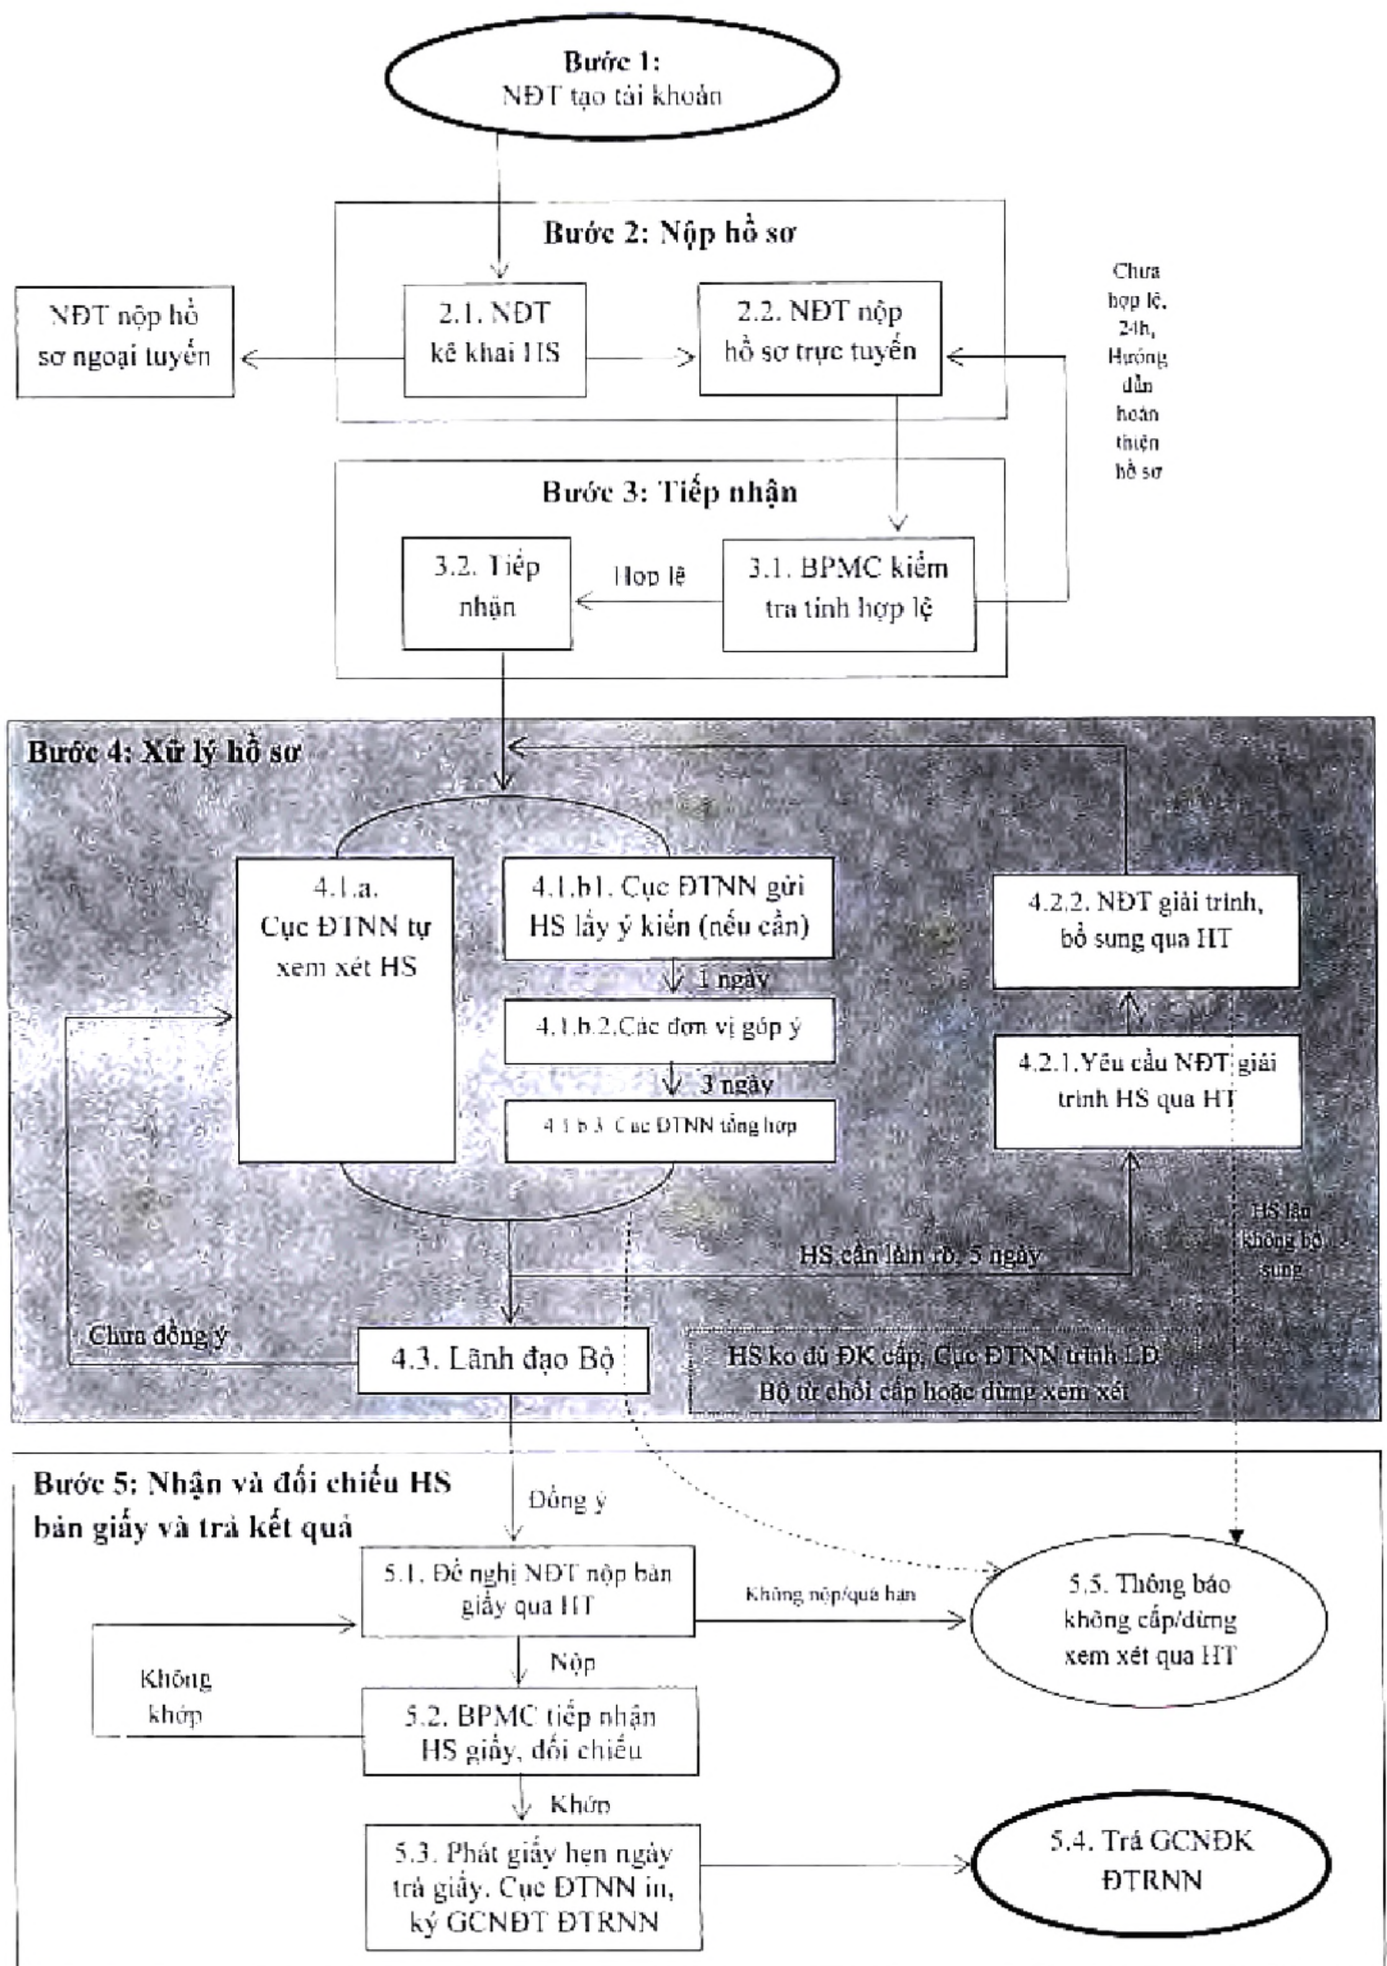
Bước 1:
NĐT tạo tài khoản

Bước 2: Nộp hồ sơ

NĐT nộp hồ sơ ngoại tuyến

2.1. NĐT kê khai HS

2.2. NĐT nộp hồ sơ trực tuyến

Chưa hợp lệ, 24h, Hướng dẫn hoàn thiện hồ sơ

Bước 3: Tiếp nhận

3.2. Tiếp nhận

Hợp lệ

3.1. BPMC kiểm tra tính hợp lệ

Bước 4: Xử lý hồ sơ

4.1.a. Cục ĐTNN tự xem xét HS

4.1.b1. Cục ĐTNN gửi HS lấy ý kiến (nếu cần)

1 ngày

4.1.b.2.Các đơn vị góp ý

3 ngày

4.1.b.3. Cục ĐTNN tổng hợp

4.2.2. NĐT giải trình, bổ sung qua HT

4.2.1.Yêu cầu NĐT giải trình HS qua HT

HS lần không bổ sung

HS cần làm rõ, 5 ngày

Chưa đồng ý

4.3. Lãnh đạo Bộ

HS ko đủ ĐK cấp, Cục ĐTNN trình LĐ Bộ từ chối cấp hoặc dừng xem xét

Bước 5: Nhận và đối chiếu HS bản giấy và trả kết quả

Đồng ý

5.1. Đề nghị NĐT nộp bản giấy qua HT

Không nộp/quá hạn

5.5. Thông báo không cấp/dừng xem xét qua HT

Nộp

Không khớp

5.2. BPMC tiếp nhận HS giấy, đối chiếu

Khớp

5.3. Phát giấy hẹn ngày trả giấy. Cục ĐTNN in, ký GCNĐT ĐTRNN

5.4. Trả GCNĐK ĐTRNN